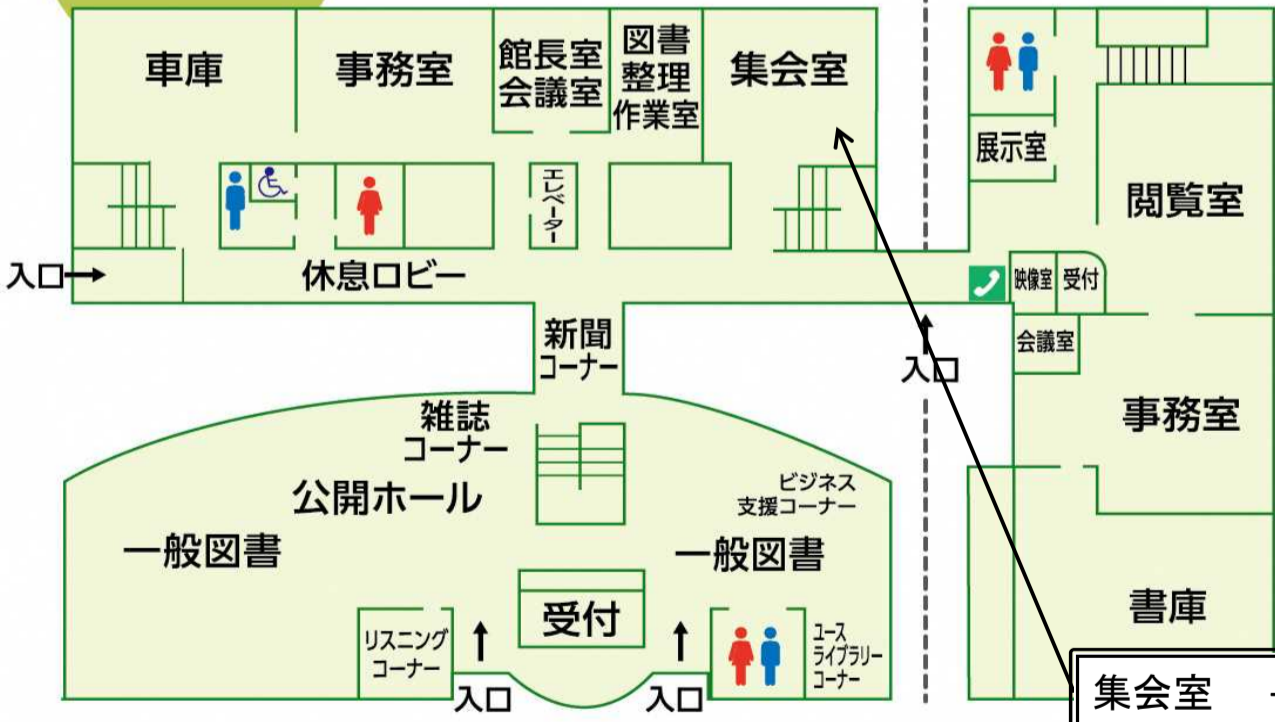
車庫

事務室

館長室
会議室

図書
整理
作業室

集会室

展示室

閲覧室

エレベーター

入口→

休息ロビー

映像室

受付

会議室

新聞
コーナー

入口

事務室

雑誌
コーナー

公開ホール

ビジネス
支援コーナー

一般図書

一般図書

書庫

受付

リスニング
コーナー

ユース
ライブラリー
コーナー

入口

入口

集会室 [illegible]